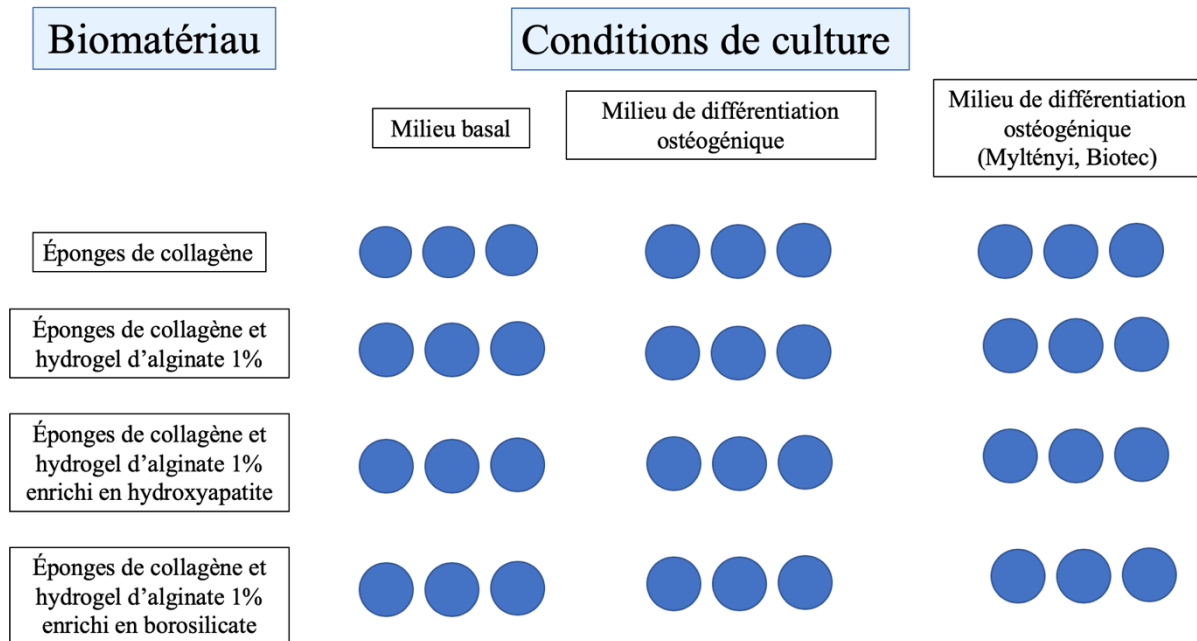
Biomatériau

Conditions de culture

Milieu basal

Milieu de différentiation ostéogénique

Milieu de différentiation ostéogénique (Myltényi, Biotec)

Éponges de collagène

Éponges de collagène et hydrogel d'alginate 1%

Éponges de collagène et hydrogel d'alginate 1% enrichi en hydroxyapatite

Éponges de collagène et hydrogel d'alginate 1% enrichi en borosilicate